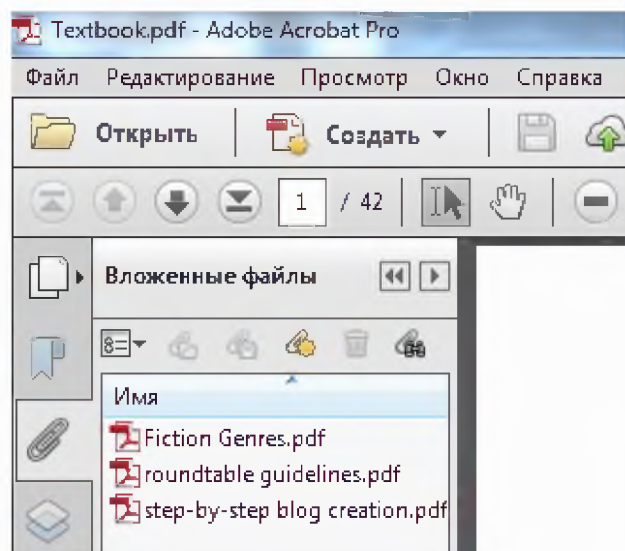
Textbook.pdf - Adobe Acrobat Pro

Файл Редактирование Просмотр Окно Справка

Открыть Создать

1 / 42

Вложенные файлы

Имя

Fiction Genres.pdf

roundtable guidelines.pdf

step-by-step blog creation.pdf